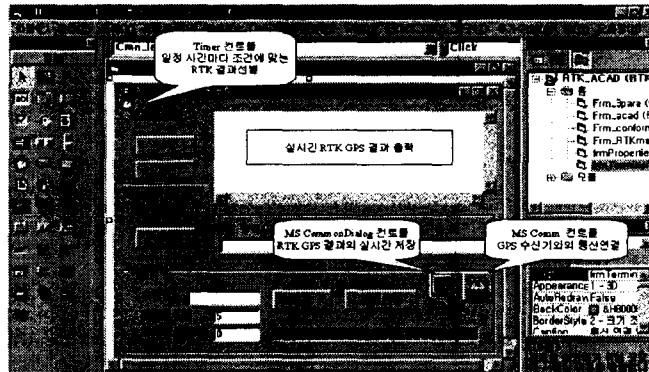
Cmn_l

Click

Timer 컨트롤
일정 시간마다 조건에 맞는
RTK 결과선별

실시간 RTK GPS 결과 출력

MS CommonDialog 컨트롤
RTK GPS 결과의 실시간 저장

MS Comm 컨트롤
GPS 수신기와의 통신연결

RTK_ACAD (RTK

Frm_3para (

Frm_acad (F

Frm_conform

Frm_RTKma

frmPropertie

모듈

frmTermin

Appearance 1 - 3D

AutoRedraw False

BackColor &H8000

BorderStyle 2 - 크기 조

Caption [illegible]